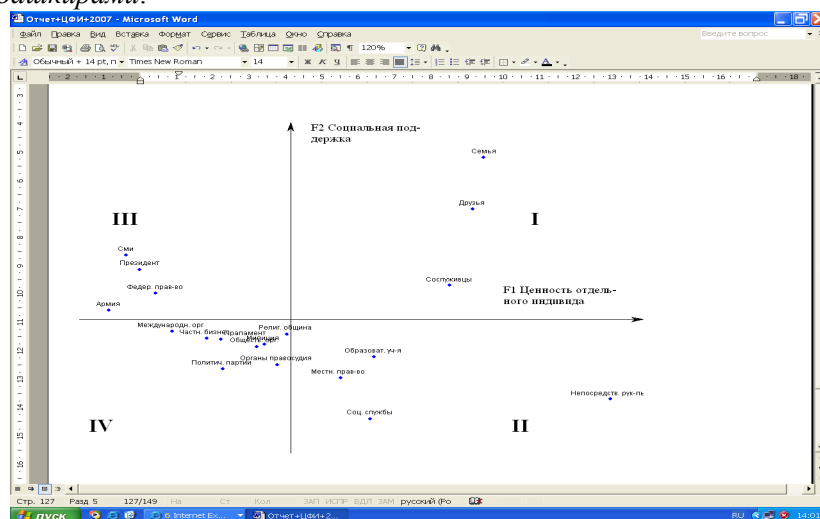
факторами:

Отчет+ЦФИ+2007 - Microsoft Word

Файл Правка Вид Вставка Формат Сервис Таблица Окно Справка

Введите вопрос

120%

Обычный + 14 pt, п Times New Roman 14

F2 Социальная поддержка

Семья

Друзья

III

I

Сми

Президент

Сослуживцы

Федер. прав-во

F1 Ценность отдельного индивида

Армия

Междунардн. орг

Религ. община

Частн. бизнес

Парламент

Общество

Милиция

Органы правосудия

Образоват. уч-я

Политич. партии

Местн. прав-во

Непосредств. рук-ль

Соц. службы

IV

II

Стр. 127 Разд 5 127/149 На Ст Кол ЗАП ИСПР ВДЛ ЗАМ русский (Ро

пуск

6 Internet Ex...

Отчет+ЦФИ+2...

RU

14:01